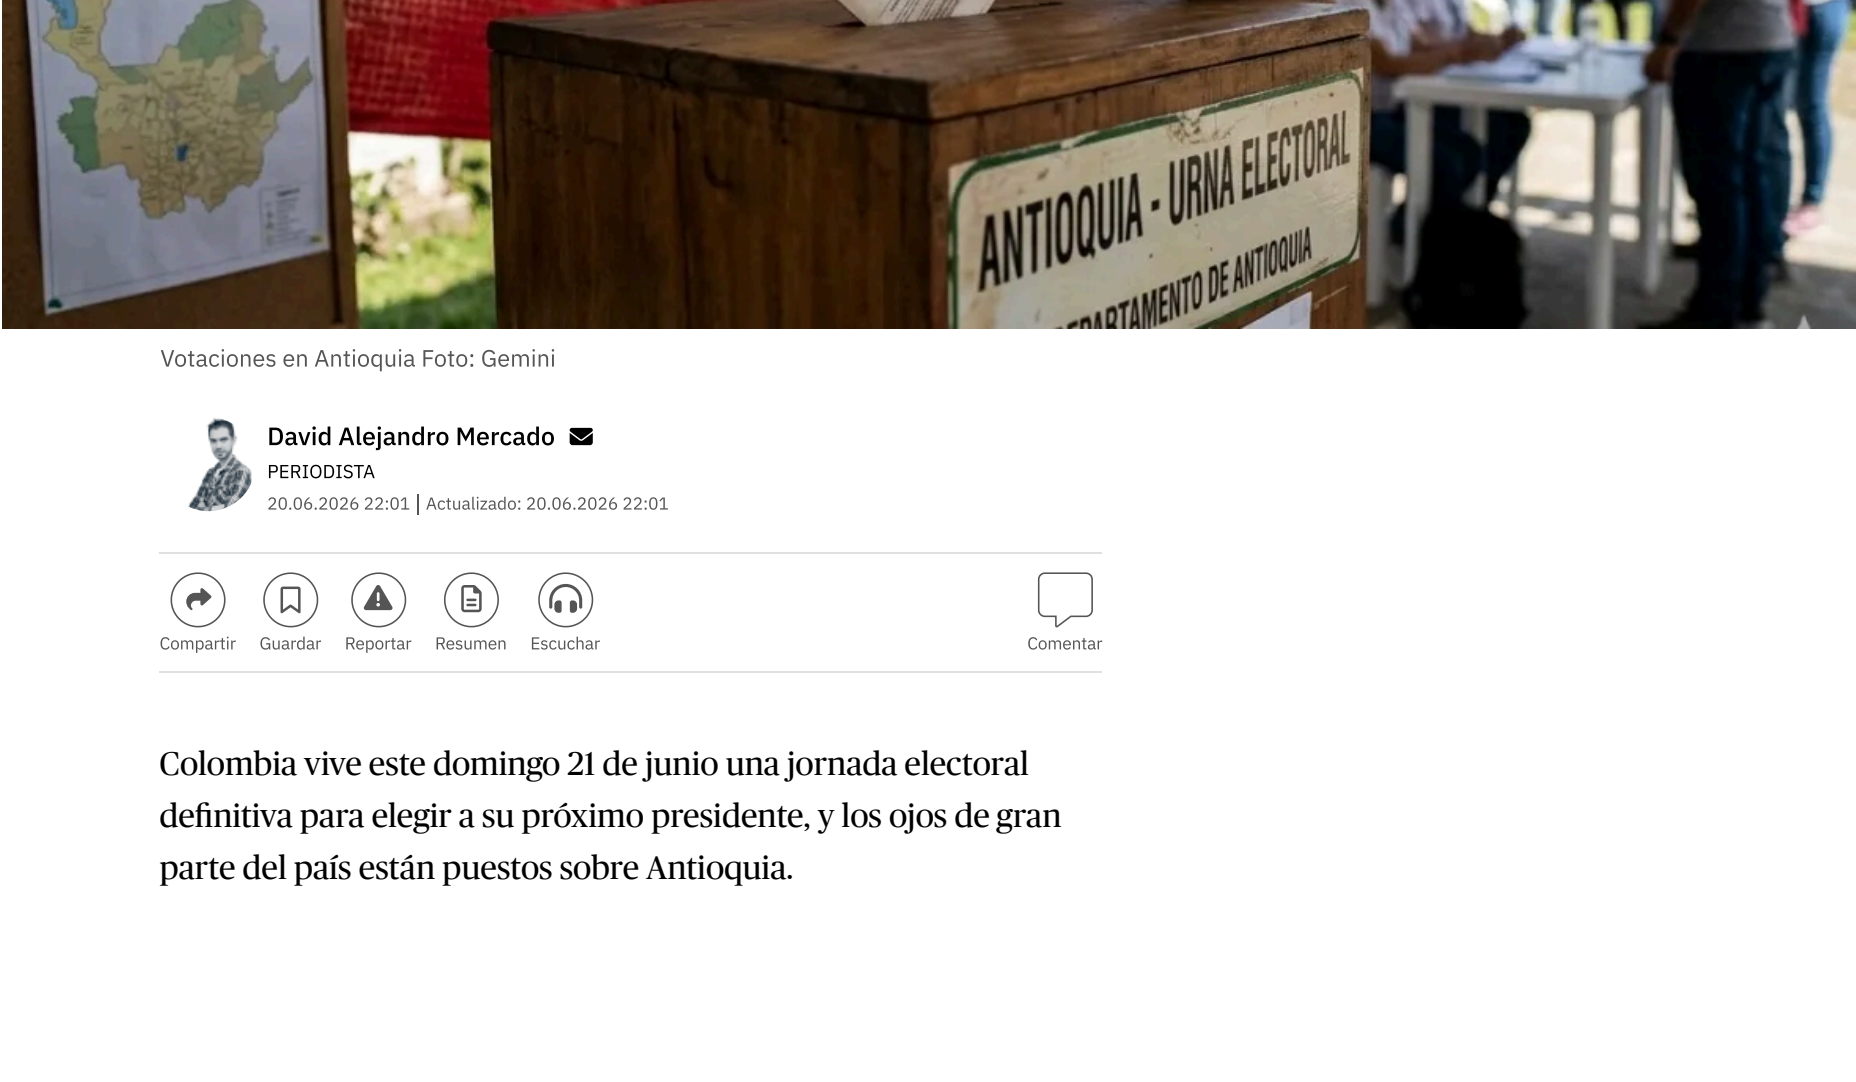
ANTIOQUIA - URNA ELECTORAL
DEPARTAMENTO DE ANTIOQUIA

Votaciones en Antioquia Foto: Gemini

David Alejandro Mercado
PERIODISTA
20.06.2026 22:01 | Actualizado: 20.06.2026 22:01

Compartir Guardar Reportar Resumen Escuchar Comentar

Colombia vive este domingo 21 de junio una jornada electoral definitiva para elegir a su próximo presidente, y los ojos de gran parte del país están puestos sobre Antioquia.